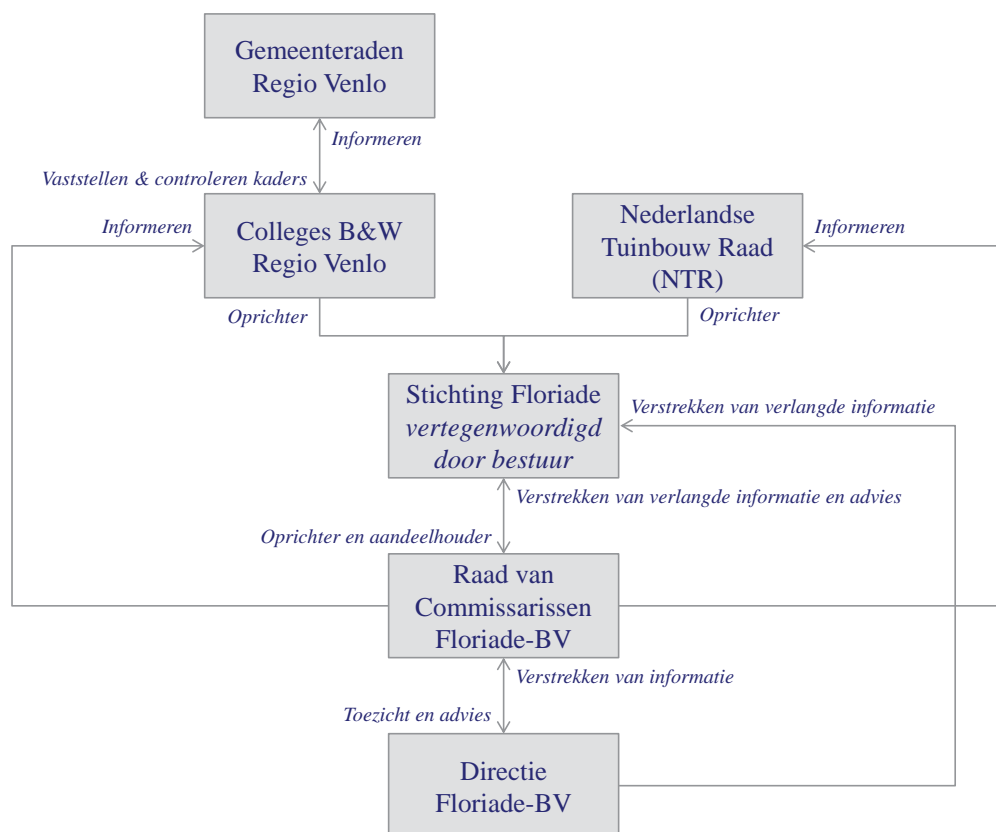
Gemeenteraden Regio Venlo

Informeren

Vaststellen & controleren kaders

Informeren

Colleges B&W Regio Venlo

Nederlandse Tuinbouw Raad (NTR)

Informeren

Oprichter

Oprichter

Stichting Floriade *vertegenwoordigd door bestuur*

Verstrekken van verlangde informatie

Verstrekken van verlangde informatie en advies

Oprichter en aandeelhouder

Raad van Commissarissen Floriade-BV

Verstrekken van informatie

Toezicht en advies

Directie Floriade-BV